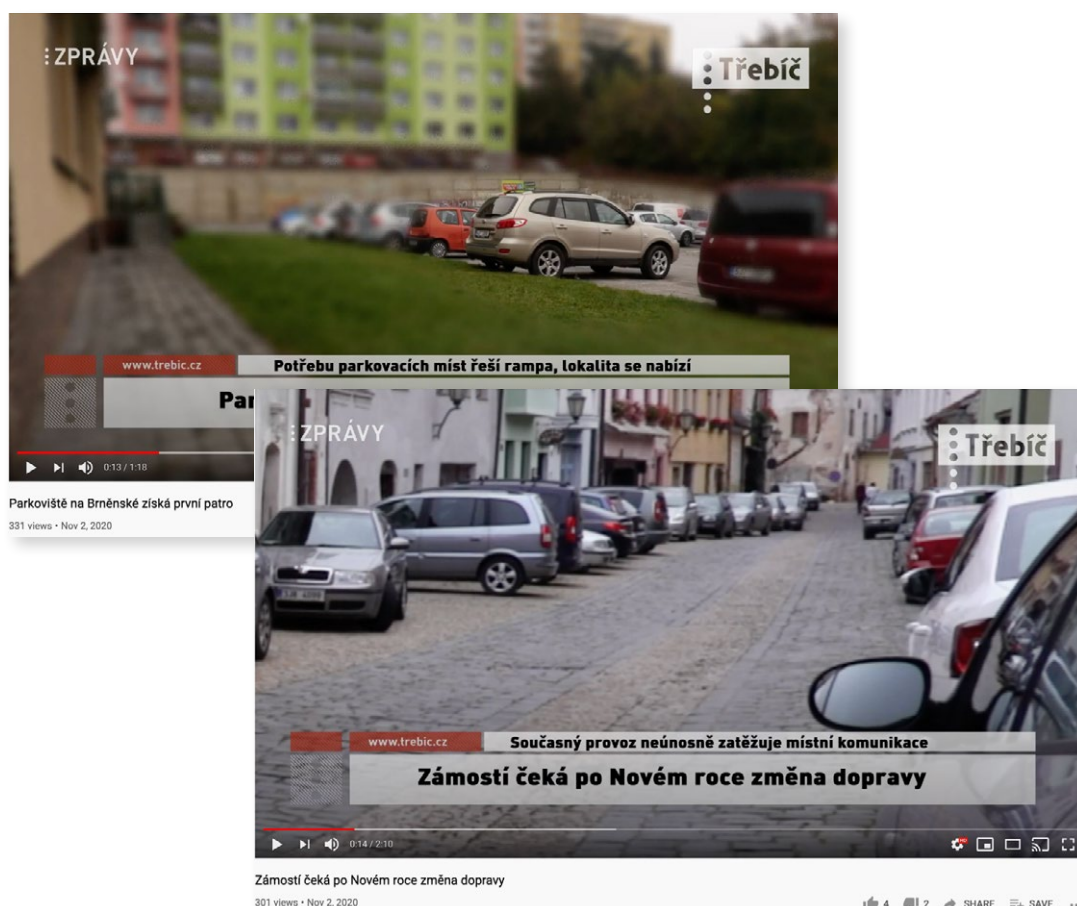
ZPRÁVY

Třebíč

www.trebic.cz

Potřebu parkovacích míst řeší rampa, lokalita se nabízí

Par

0:13 / 1:18

Parkoviště na Brněnské získá první patro

331 views • Nov 2, 2020

ZPRÁVY

Třebíč

www.trebic.cz

Současný provoz neúnosně zatěžuje místní komunikace

Zámostí čeká po Novém roce změna dopravy

0:14 / 2:10

Zámostí čeká po Novém roce změna dopravy

301 views • Nov 2, 2020

4 2 SHARE SAVE